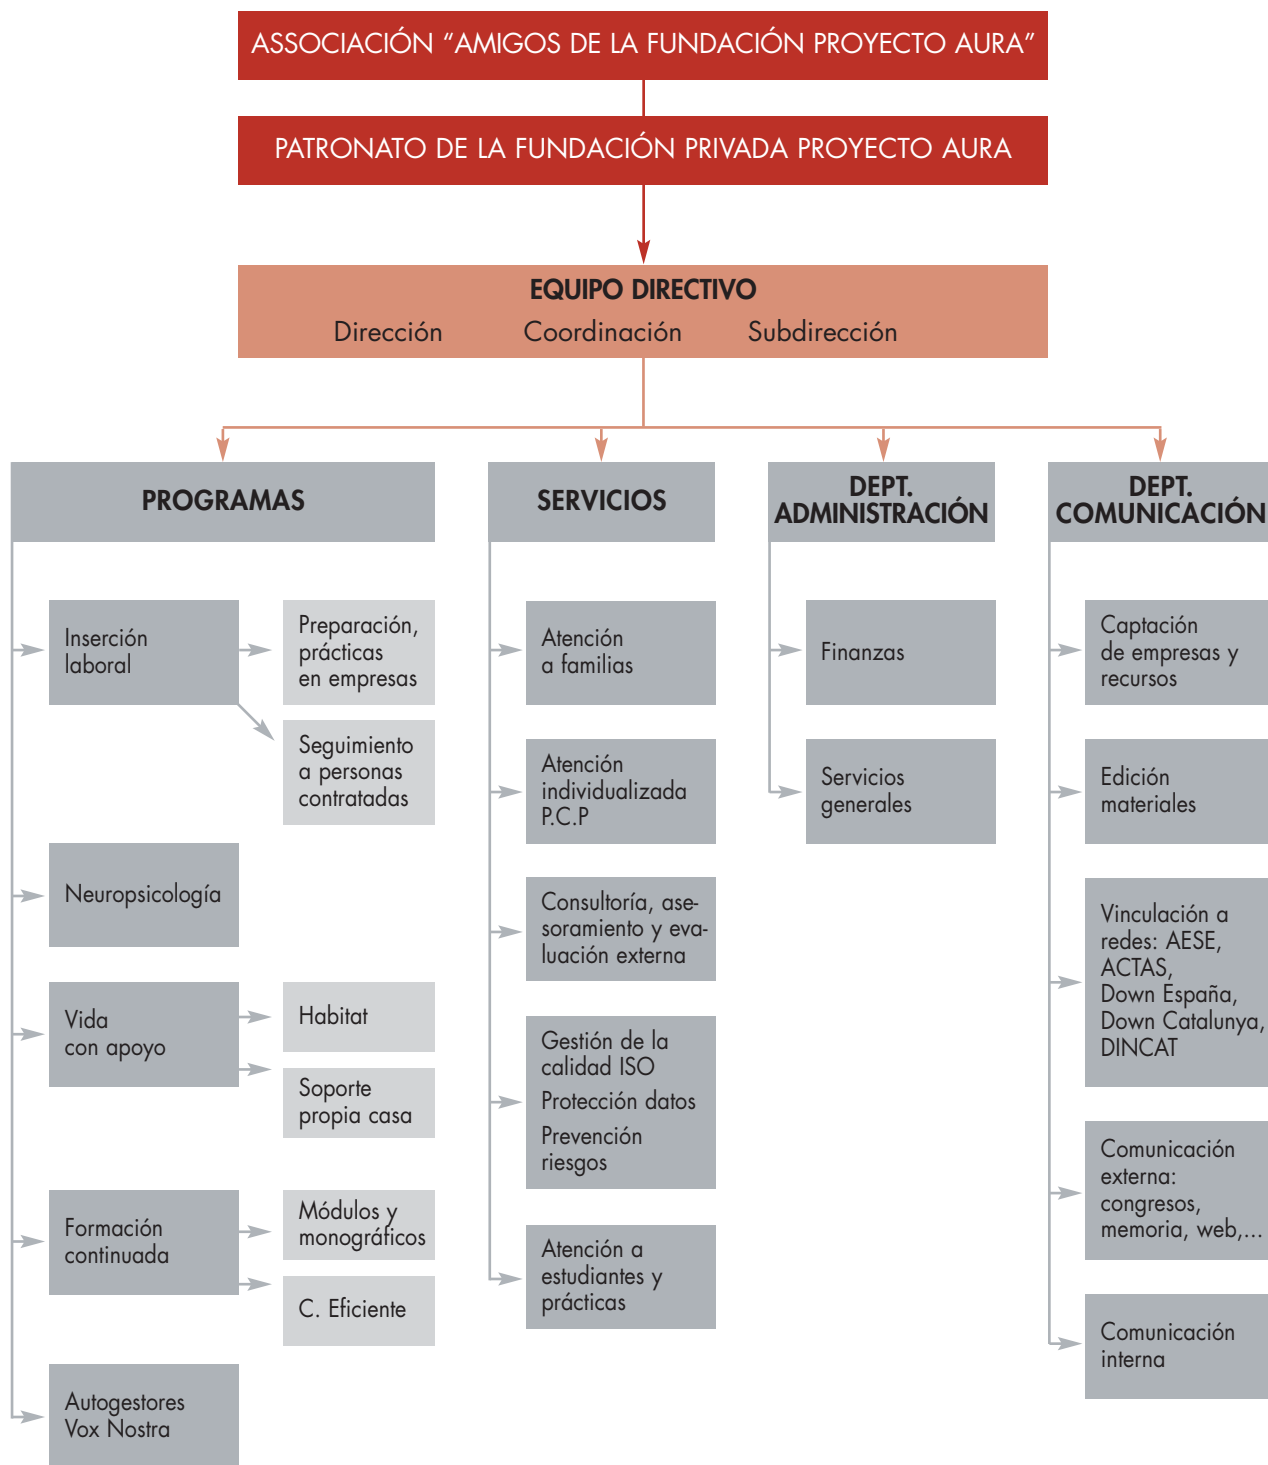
ASSOCIACIÓN “AMIGOS DE LA FUNDACIÓN PROYECTO AURA”

PATRONATO DE LA FUNDACIÓN PRIVADA PROYECTO AURA

EQUIPO DIRECTIVO
Dirección Coordinación Subdirección

PROGRAMAS

Inserción laboral

Preparación, prácticas en empresas

Seguimiento a personas contratadas

Neuropsicología

Vida con apoyo

Habitat

Soporte propia casa

Formación continuada

Módulos y monográficos

C. Eficiente

Autogestores Vox Nostra

SERVICIOS

Atención a familias

Atención individualizada P.C.P

Consultoría, asesoramiento y evaluación externa

Gestión de la calidad ISO
Protección datos
Prevención riesgos

Atención a estudiantes y prácticas

DEPT. ADMINISTRACIÓN

Finanzas

Servicios generales

DEPT. COMUNICACIÓN

Captación de empresas y recursos

Edición materiales

Vinculación a redes: AESE, ACTAS, Down España, Down Catalunya, DINCAT

Comunicación externa: congresos, memoria, web,...

Comunicación interna